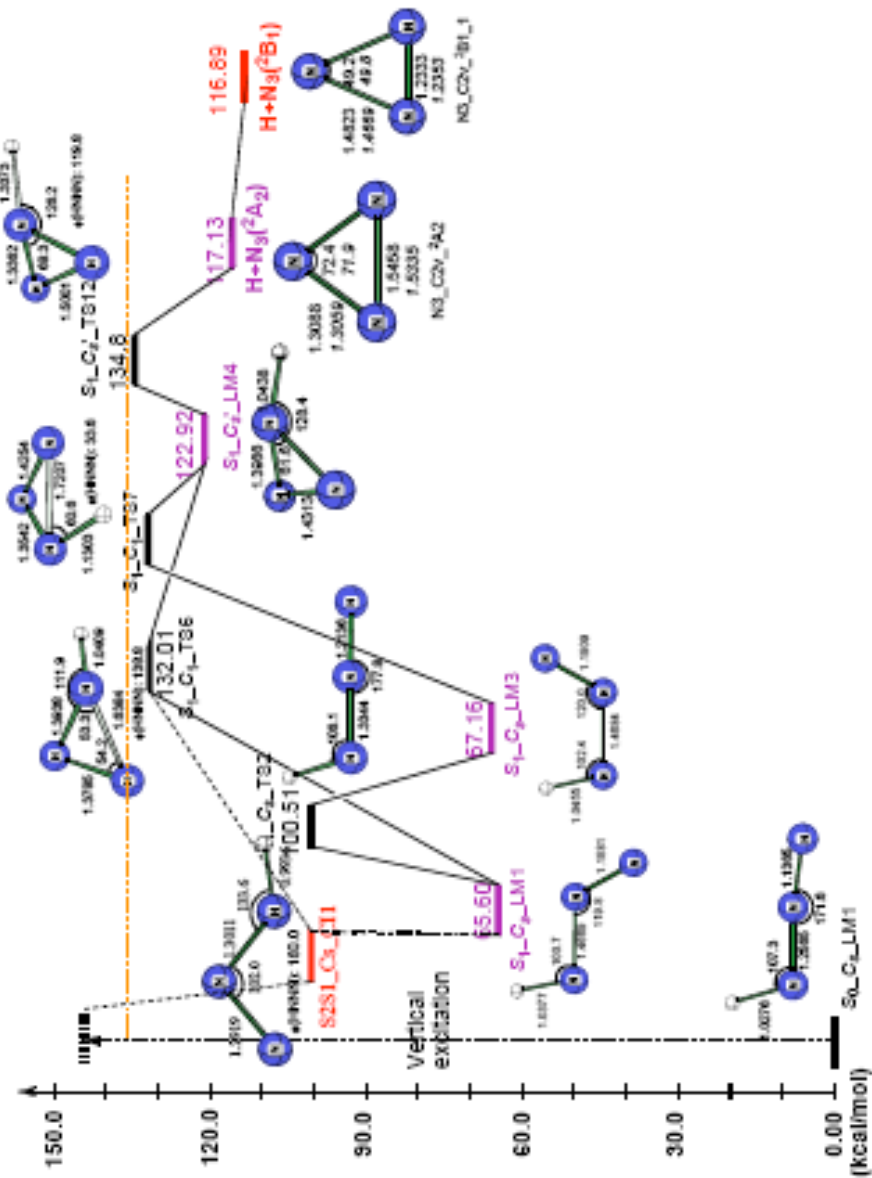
150.0
120.0
90.0
60.0
30.0
0.00
(Kcal/mol)

Vertical excitation

$S_0$_$C_s$_LM1
1.0376
107.3
1.2680
1.1395
171.8

S2S1_Cs_CI1
1.2619
120.0
φ(HNNN): 180.0
1.3011
133.6

$S_1$_$C_s$_LM1
65.60
1.0377
109.7
1.2609
119.8
1.1931

$S_1$_$C_s$_TS2
100.51
1.0994
108.1
1.3344
1.2736
177.8

$S_1$_$C_s$_LM3
57.16
1.0419
112.4
1.4038
120.6
1.1909

$S_1$_$C_1$_TS6
132.01
1.3785
φ(HNNN): 130.0
1.3926
111.9
1.0409
83.3
64.3
1.0904

$S_1$_$C_1$_TS7
1.3942
1.4294
1.7237
φ(HNNN): 33.8
63.8
1.1503

$S_1$_$C_2$'_LM4
122.92
1.0458
1.3980
123.4
1.4312

$S_1$_$C_2$'_TS12
134.6
1.3062
1.0372
68.3
126.2
φ(HNNN): 119.8
1.5001

$H+N_3(^2A_2)$
117.13
1.3088
1.3059
72.4
71.9
1.5458
1.5335
N3_C2v_2A2

$H+N_3(^2B_1)$
116.89
1.4823
1.4859
49.2
49.8
1.2333
1.2353
N3_C2v_2B1_1